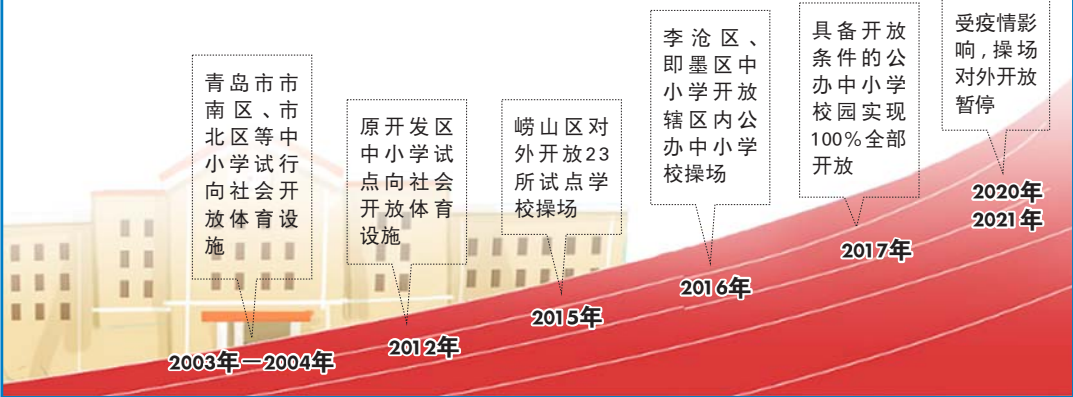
青岛市市南区、市北区等中小学试行向社会开放体育设施

2003年—2004年

原开发区中小学试点向社会开放体育设施

2012年

崂山区对外开放23所试点学校操场

2015年

李沧区、即墨区中小学开放辖区内公办中小学校操场

2016年

具备开放条件的公办中小学校园实现100%全部开放

2017年

受疫情影响，操场对外开放暂停

2020年
2021年